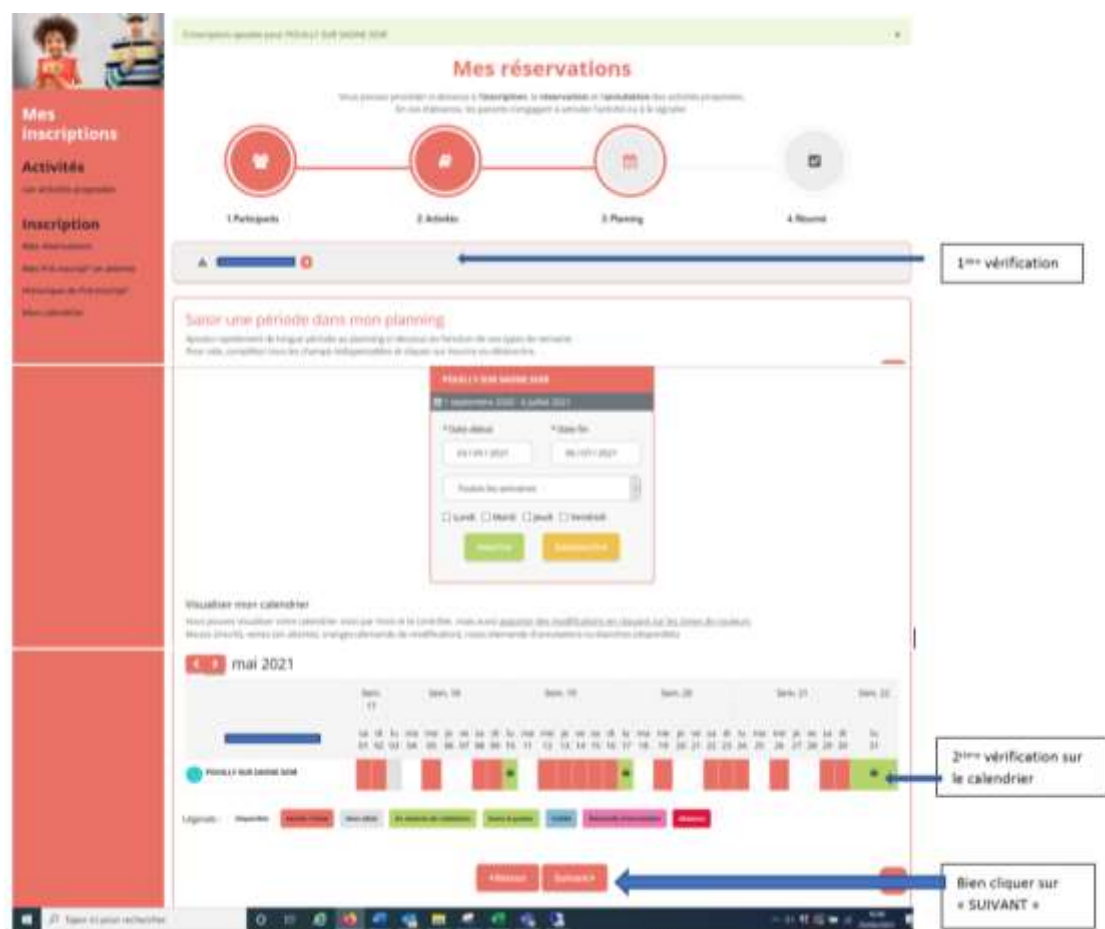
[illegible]

Mes réservations

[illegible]

1. Participants
2. Activités
3. Planning
4. Résumé

1ère vérification

Saisir une période dans mon planning

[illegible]

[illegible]

☐ Lundi ☐ Mardi ☐ Jeudi ☐ Vendredi

Visualiser mon calendrier

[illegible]

mai 2021

2ème vérification sur le calendrier

Légende :

Bien cliquer sur « SUIVANT »

Mes inscriptions

Activités

Inscription

Suivant